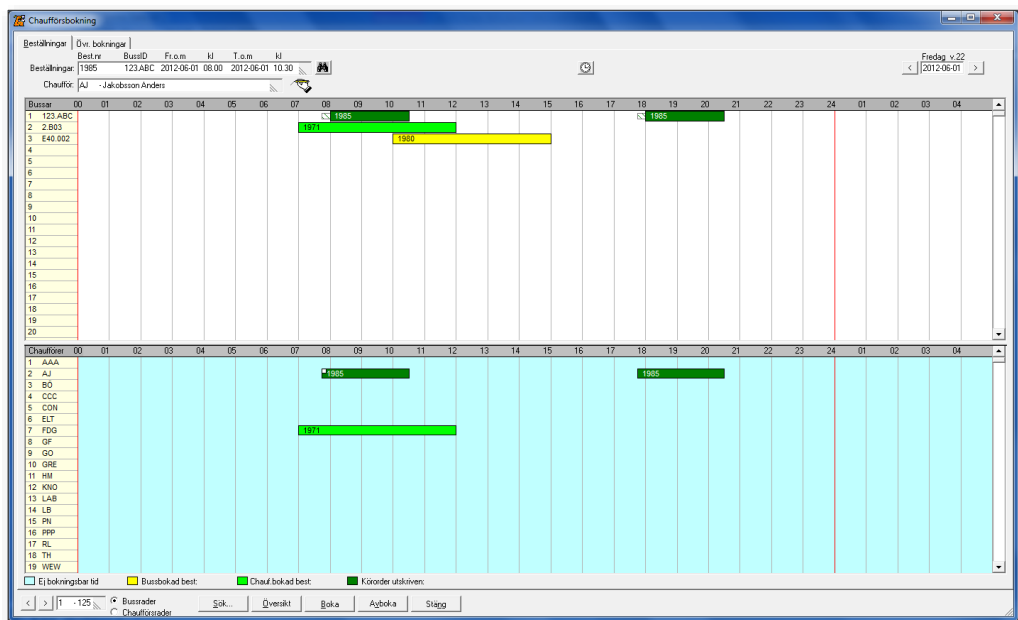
Chaufförsbokning

Beställningar | Övr. bokningar

Best.nr BussID Fr.o.m kl T.o.m kl
Beställningar: 1985 123.ABC 2012-06-01 08.00 2012-06-01 10.30

Fredag v.22
< 2012-06-01 >

Chaufför: AJ - Jakobsson Anders

Bussar 00 01 02 03 04 05 06 07 08 09 10 11 12 13 14 15 16 17 18 19 20 21 22 23 24 01 02 03 04

1 123.ABC 1985 1985
2 2.B03 1971
3 E40.002 1980
4
5
6
7
8
9
10
11
12
13
14
15
16
17
18
19
20

Chaufförer 00 01 02 03 04 05 06 07 08 09 10 11 12 13 14 15 16 17 18 19 20 21 22 23 24 01 02 03 04

1 AAA
2 AJ 1985 1985
3 BO
4 CCC
5 CON
6 ELT
7 FDG 1971
8 GF
9 GO
10 GRE
11 HM
12 KNO
13 LAB
14 LB
15 PN
16 PPP
17 RL
18 TH
19 WEW

Ej bokningsbar tid Bussbokad best: Chauf.bokad best: Körorder utskriven:

< > 1 - 125 Bussrader Chaufförsrader Sök... Översikt Boka Avboka Stäng